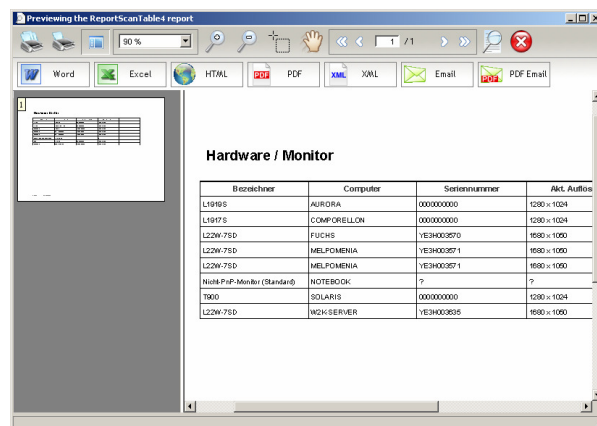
Previewing the ReportScanTable4 report

90 %

1 /1

Word Excel HTML PDF XML Email PDF Email

1

Hardware / Monitor

| Bezeichner | Computer | Seriennummer | Akt. Auflös |
|---|---|---|---|
| L1919S | AURORA | 0000000000 | 1280 x 1024 |
| L1917S | COMPORELLON | 0000000000 | 1280 x 1024 |
| L22W-7SD | FUCHS | YE3H003570 | 1680 x 1050 |
| L22W-7SD | MELPOMENIA | YE3H003571 | 1680 x 1050 |
| L22W-7SD | MELPOMENIA | YE3H003571 | 1680 x 1050 |
| Nicht-PnP-Monitor (Standard) | NOTEBOOK | ? | ? |
| T900 | SOLARIS | 0000000000 | 1280 x 1024 |
| L22W-7SD | W2K-SERVER | YE3H003635 | 1680 x 1050 |